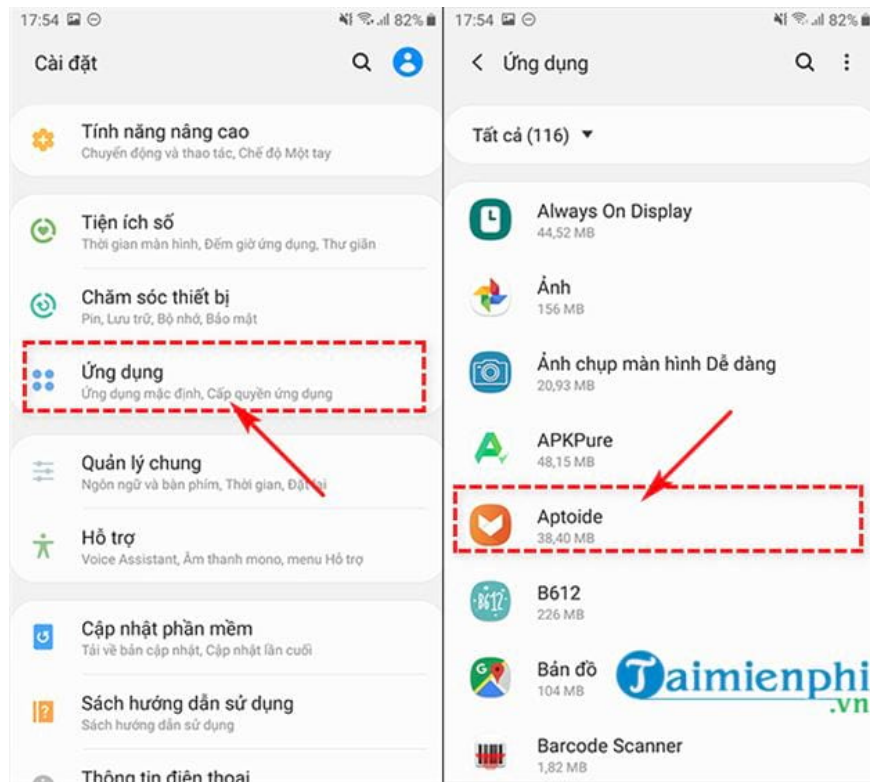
17:54 82%

Cài đặt

Tính năng nâng cao
Chuyển động và thao tác, Chế độ Một tay

Tiện ích số
Thời gian màn hình, Đếm giờ ứng dụng, Thư giãn

Chăm sóc thiết bị
Pin, Lưu trữ, Bộ nhớ, Bảo mật

Ứng dụng
Ứng dụng mặc định, Cấp quyền ứng dụng

Quản lý chung
Ngôn ngữ và bàn phím, Thời gian, Đặt lại

Hỗ trợ
Voice Assistant, Âm thanh mono, menu Hỗ trợ

Cập nhật phần mềm
Tải về bản cập nhật, Cập nhật lần cuối

Sách hướng dẫn sử dụng
Sách hướng dẫn sử dụng

Thông tin điện thoại

17:54 82%

Ứng dụng

Tất cả (116)

Always On Display
44,52 MB

Ảnh
156 MB

Ảnh chụp màn hình Dễ dàng
20,93 MB

APKPure
48,15 MB

Aptoide
38,40 MB

B612
226 MB

Bản đồ
104 MB

Barcode Scanner
1,82 MB

Taimienphi.vn